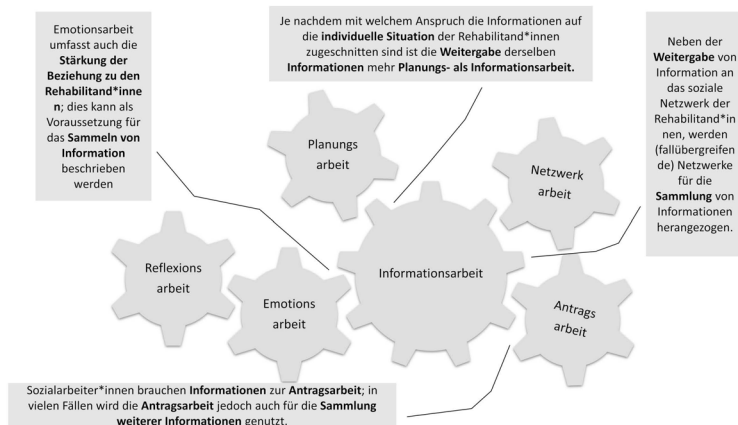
Emotionsarbeit umfasst auch die **Stärkung der Beziehung zu den Rehabilitand*innen**; dies kann als Voraussetzung für das **Sammeln von Information** beschrieben werden

Je nachdem mit welchem Anspruch die Informationen auf die **individuelle Situation** der Rehabilitand*innen zugeschnitten sind ist die **Weitergabe** derselben **Informationen** mehr **Planungs- als Informationsarbeit.**

Neben der **Weitergabe** von Information an das soziale Netzwerk der Rehabilitand*innen, werden (fallübergreifende) Netzwerke für die **Sammlung** von Informationen herangezogen.

Planungs arbeit

Netzwerk arbeit

Reflexions arbeit

Informationsarbeit

Emotions arbeit

Antrags arbeit

Sozialarbeiter*innen brauchen **Informationen** zur **Antragsarbeit**; in vielen Fällen wird die **Antragsarbeit** jedoch auch für die **Sammlung weiterer Informationen** genutzt.